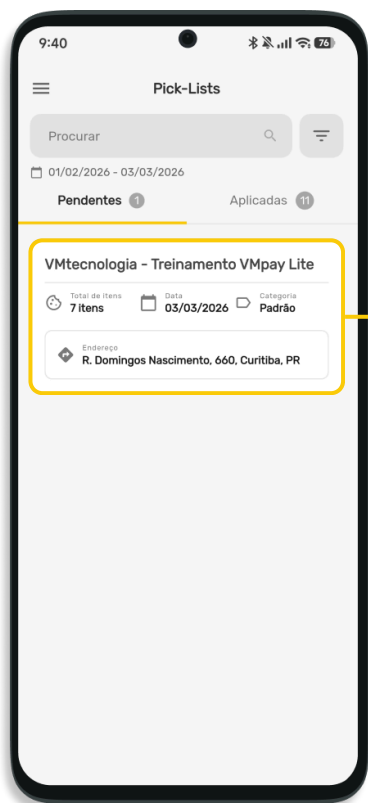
9:40

76

Pick-Lists

Procurar

01/02/2026 - 03/03/2026

Pendentes 1

Aplicadas 11

VMtecnologia - Treinamento VMpay Lite

Total de itens
7 itens

Data
03/03/2026

Categoria
Padrão

Endereço
R. Domingos Nascimento, 660, Curitiba, PR